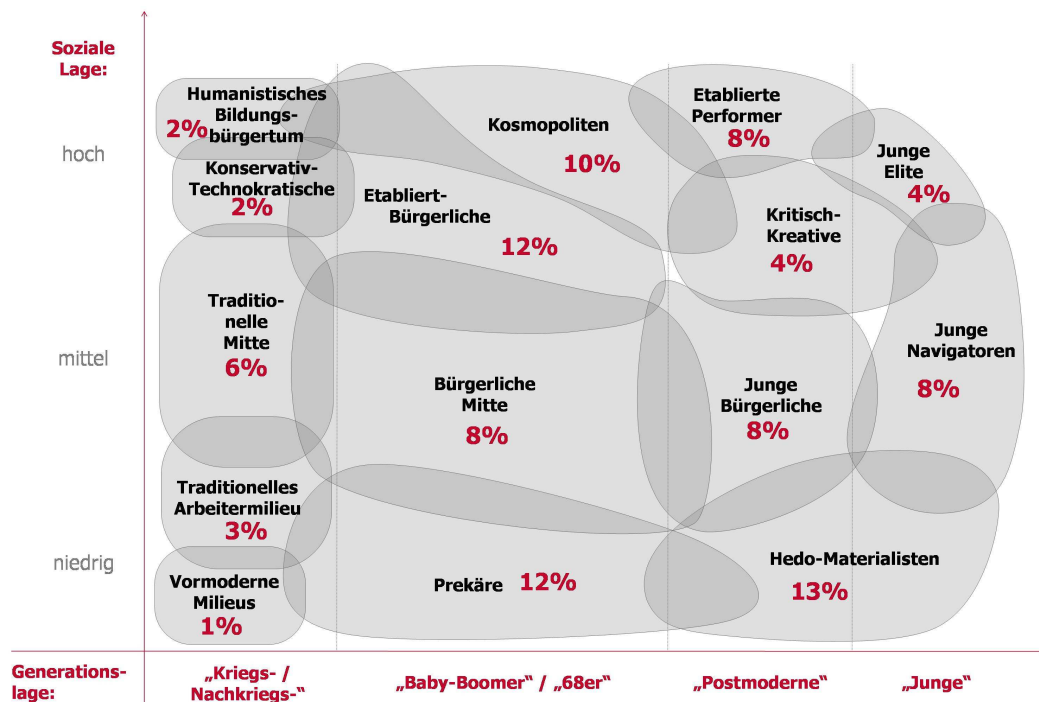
Soziale Lage:

hoch

mittel

niedrig

Humanistisches Bildungsbürgertum
2%

Konservativ-Technokratische
2%

Kosmopoliten
10%

Etablierte Performer
8%

Junge Elite
4%

Etabliert-Bürgerliche
12%

Kritisch-Kreative
4%

Traditionelle Mitte
6%

Junge Navigatoren
8%

Bürgerliche Mitte
8%

Junge Bürgerliche
8%

Traditionelles Arbeitermilieu
3%

Hedo-Materialisten
13%

Vormoderne Milieus
1%

Prekäre 12%

Generationslage:

„Kriegs- / Nachkriegs-“

„Baby-Boomer“ / „68er“

„Postmoderne“

„Junge“